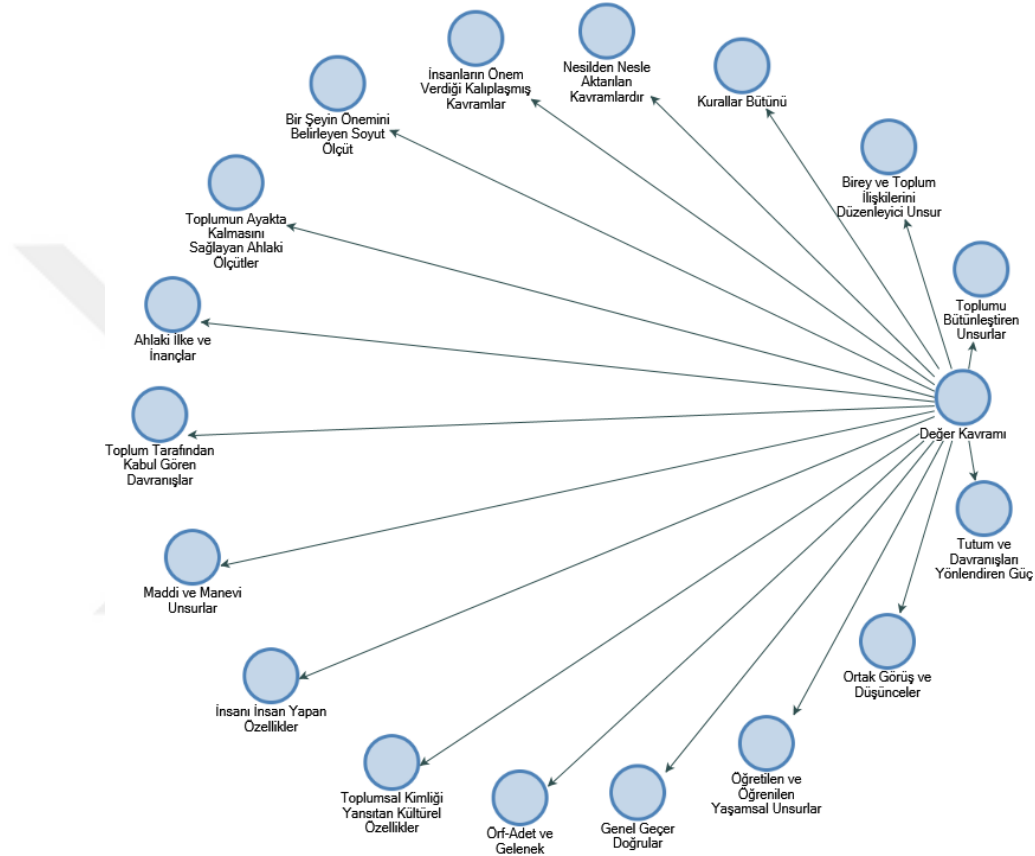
İnsanların Önem Verdiği Kalıplaşmış Kavramlar

Nesilden Nesle Aktarılan Kavramlardır

Kurallar Bütünü

Bir Şeyin Önemini Belirleyen Soyut Ölçüt

Birey ve Toplum İlişkilerini Düzenleyici Unsur

Toplumun Ayakta Kalmasını Sağlayan Ahlaki Ölçütler

Toplumu Bütünleştiren Unsurlar

Ahlaki İlke ve İnançlar

Değer Kavramı

Toplum Tarafından Kabul Gören Davranışlar

Tutum ve Davranışları Yönlendiren Güç

Maddi ve Manevi Unsurlar

Ortak Görüş ve Düşünceler

İnsanı İnsan Yapan Özellikler

Öğretilen ve Öğrenilen Yaşamsal Unsurlar

Toplumsal Kimliği Yansıtan Kültürel Özellikler

Örf-Adet ve Gelenek

Genel Geçer Doğrular